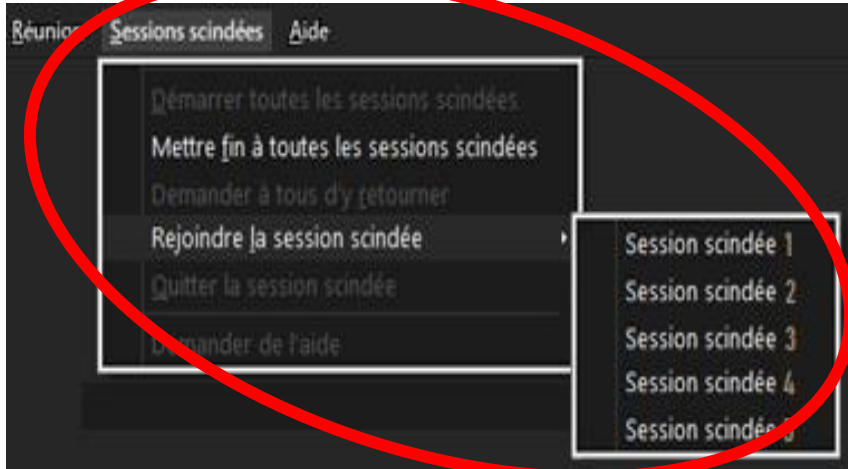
Réunion Sessions scindées Aide

Démarrer toutes les sessions scindées
Mettre fin à toutes les sessions scindées
Demander à tous d'y retourner
Rejoindre la session scindée
Quitter la session scindée
Demander de l'aide

Session scindée 1
Session scindée 2
Session scindée 3
Session scindée 4
Session scindée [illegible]